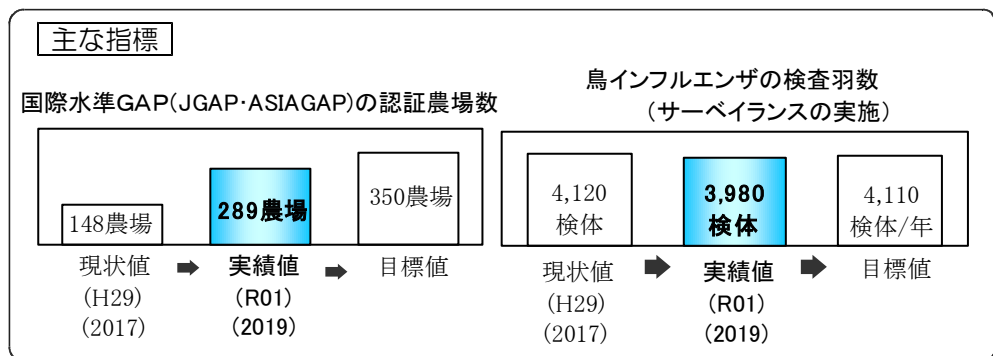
主な指標

国際水準GAP(JGAP･ASIAGAP)の認証農場数

148農場

289農場

350農場

現状値
(H29)
(2017)

実績値
(R01)
(2019)

目標値

鳥インフルエンザの検査羽数
（サーベイランスの実施）

4,120
検体

3,980
検体

4,110
検体/年

現状値
(H29)
(2017)

実績値
(R01)
(2019)

目標値